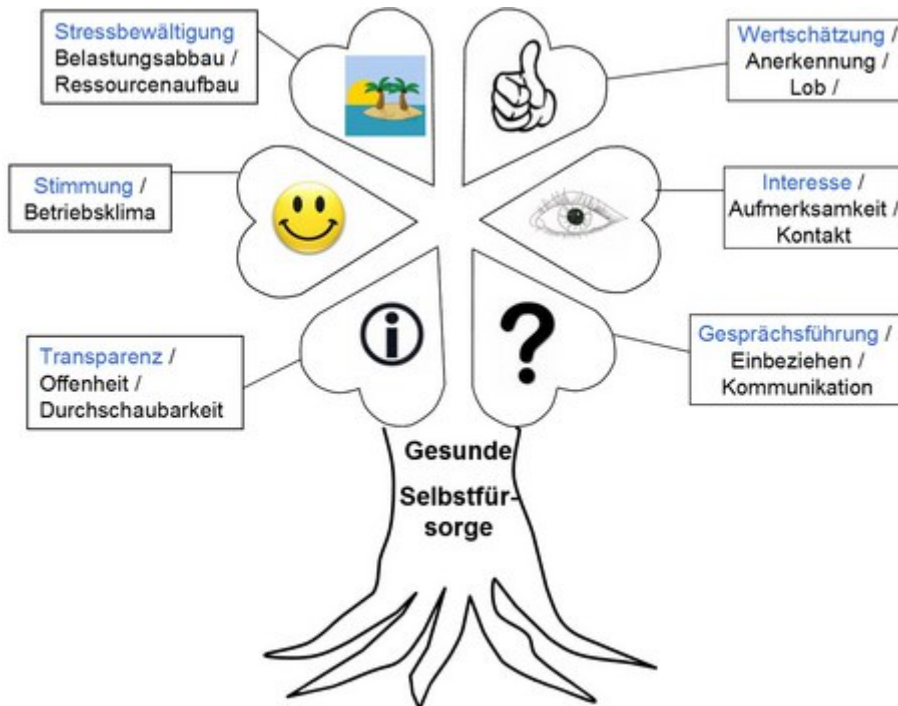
Stressbewältigung
Belastungsabbau /
Ressourcenaufbau

Wertschätzung /
Anerkennung /
Lob /

Stimmung /
Betriebsklima

Interesse /
Aufmerksamkeit /
Kontakt

Transparenz /
Offenheit /
Durchschaubarkeit

Gesprächsführung /
Einbeziehen /
Kommunikation

Gesunde
Selbstfürsorge